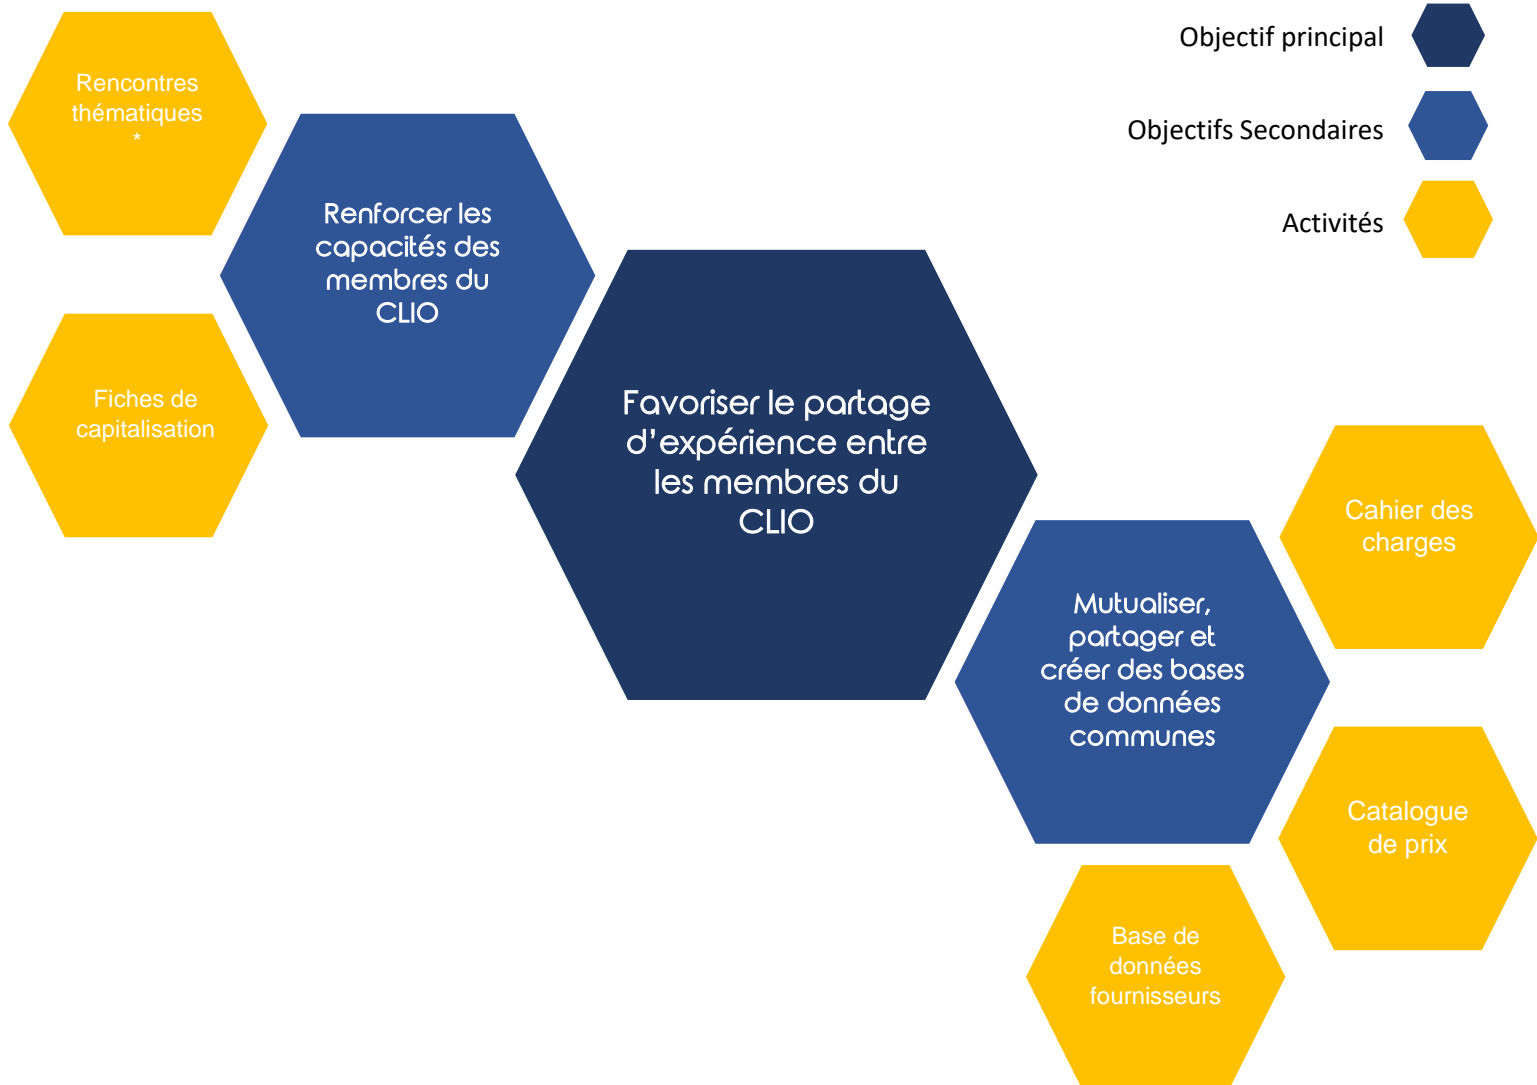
Objectif principal

Objectifs Secondaires

Activités

Rencontres thématiques *

Renforcer les capacités des membres du CLIO

Fiches de capitalisation

Favoriser le partage d'expérience entre les membres du CLIO

Cahier des charges

Mutualiser, partager et créer des bases de données communes

Catalogue de prix

Base de données fournisseurs